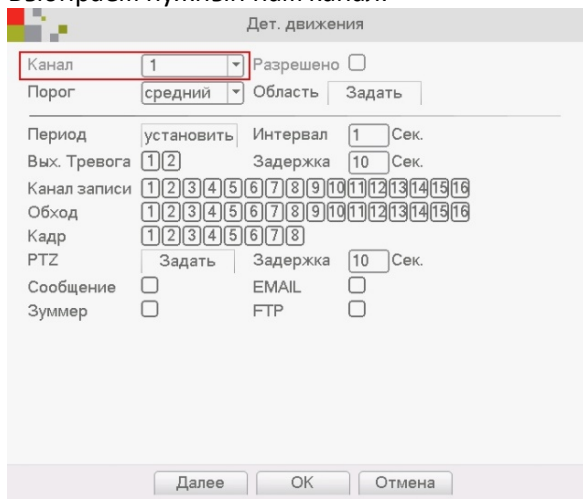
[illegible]

Дет. движения

Канал 1 Разрешено
Порог средний Область Задать

Период установить Интервал 1 Сек.
Вых. Тревога 1 2 Задержка 10 Сек.
Канал записи 1 2 3 4 5 6 7 8 9 10 11 12 13 14 15 16
Обход 1 2 3 4 5 6 7 8 9 10 11 12 13 14 15 16
Кадр 1 2 3 4 5 6 7 8
PTZ Задать Задержка 10 Сек.
Сообщение EMAIL
Зуммер FTP

Далее OK Отмена